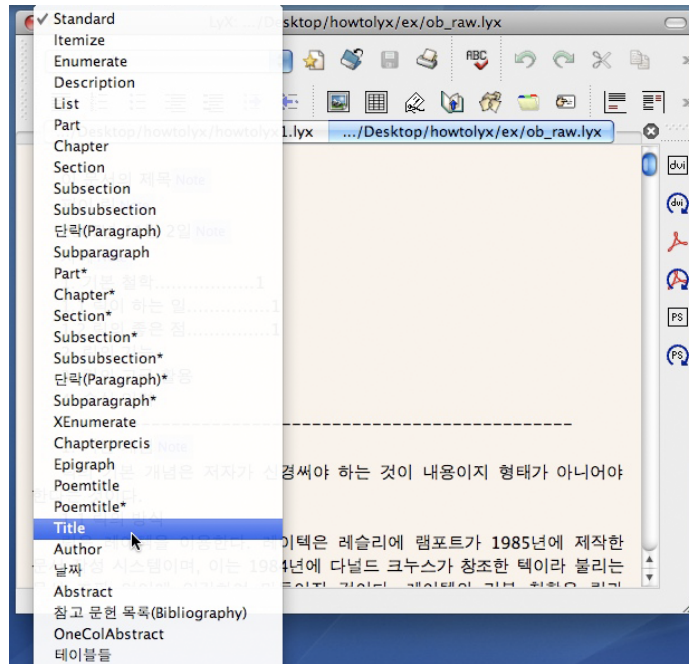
✓ Standard
Itemize
Enumerate
Description
List
Part
Chapter
Section
Subsection
Subsubsection
단락(Paragraph)
Subparagraph
Part*
Chapter*
Section*
Subsection*
Subsubsection*
단락(Paragraph)*
Subparagraph*
XEnumerate
Chapterprecis
Epigraph
Poemtitle
Poemtitle*
Title
Author
날짜
Abstract
참고 문헌 목록(Bibliography)
OneColAbstract
테이블들

LyX: .../Desktop/howtolyx/ex/ob_raw.lyx

.../Desktop/howtolyx/howtolyx1.lyx
.../Desktop/howtolyx/ex/ob_raw.lyx

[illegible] 제목 Note
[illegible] 2일 Note
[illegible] 철학..................1
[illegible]이 하는 일..............1
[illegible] 좋은 점..............1
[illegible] 용
--------------------------------------------
Note
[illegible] 개념은 저자가 신경써야 하는 것이 내용이지 형태가 아니어야
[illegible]
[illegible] 방식
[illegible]을 이용한다. 레이텍은 레슬리에 램포트가 1985년에 제작한
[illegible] 시스템이며, 이는 1984년에 다널드 크누스가 창조한 텍이라 불리는
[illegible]

dvi
PS